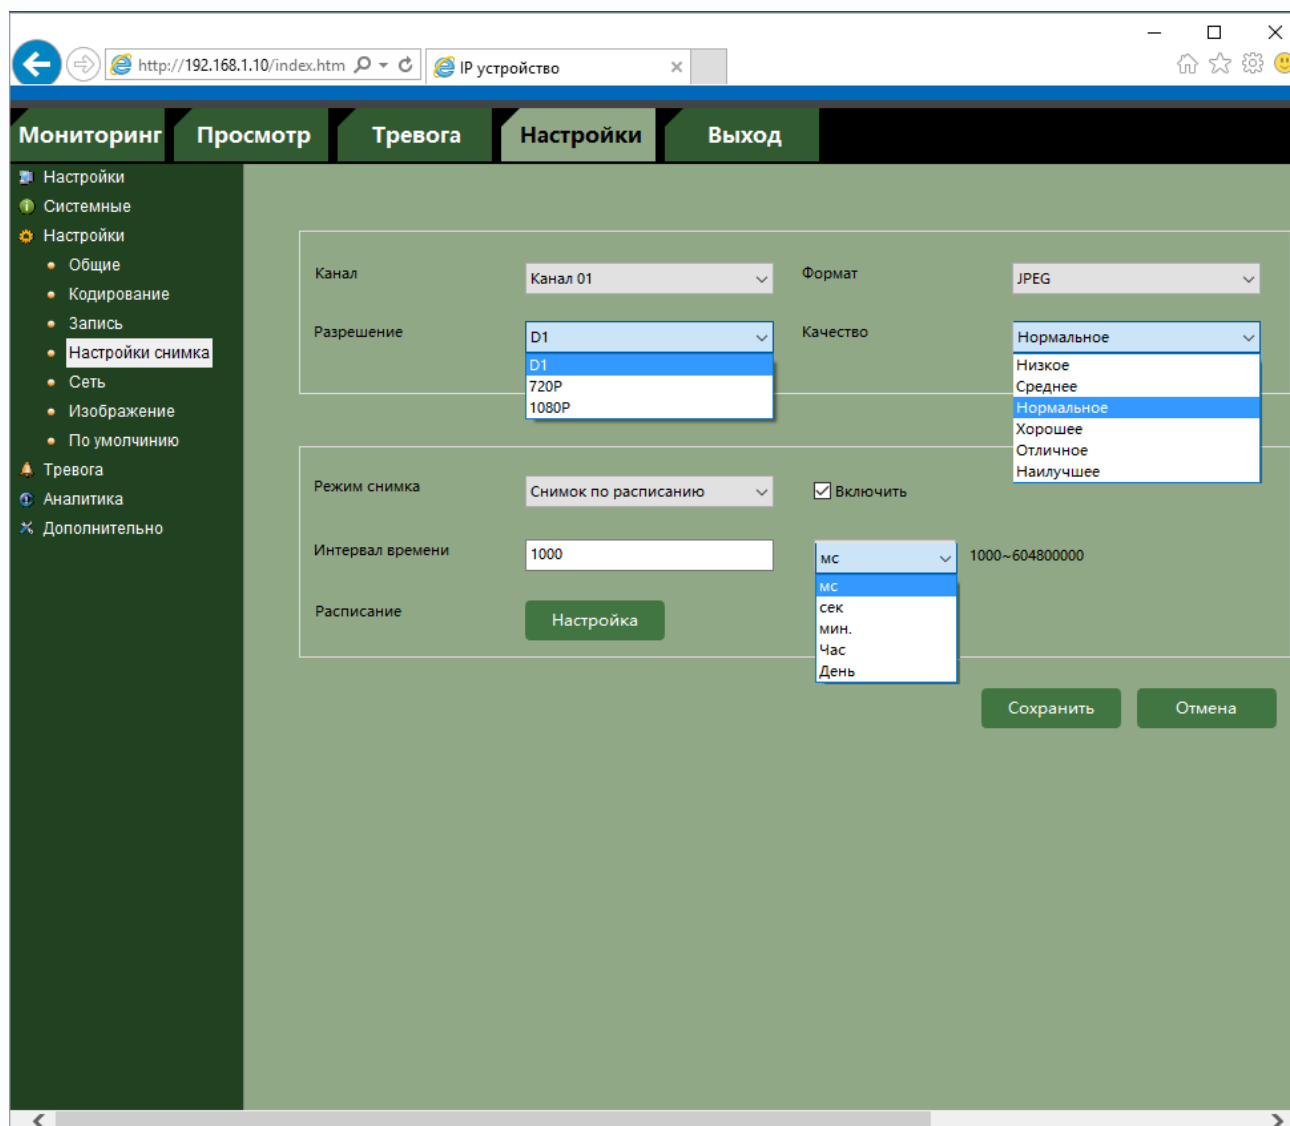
http://192.168.1.10/index.htm

IP устройство

Мониторинг | Просмотр | Тревога | Настройки | Выход

Настройки
Системные
Настройки
Общие
Кодирование
Запись
Настройки снимка
Сеть
Изображение
По умолчанию
Тревога
Аналитика
Дополнительно

Канал
Канал 01
Формат
JPEG
Разрешение
D1
D1
720P
1080P
Качество
Нормальное
Низкое
Среднее
Нормальное
Хорошее
Отличное
Наилучшее

Режим снимка
Снимок по расписанию
Включить
Интервал времени
1000
мс
мс
сек
мин.
Час
День
1000~604800000
Расписание
Настройка

Сохранить
Отмена